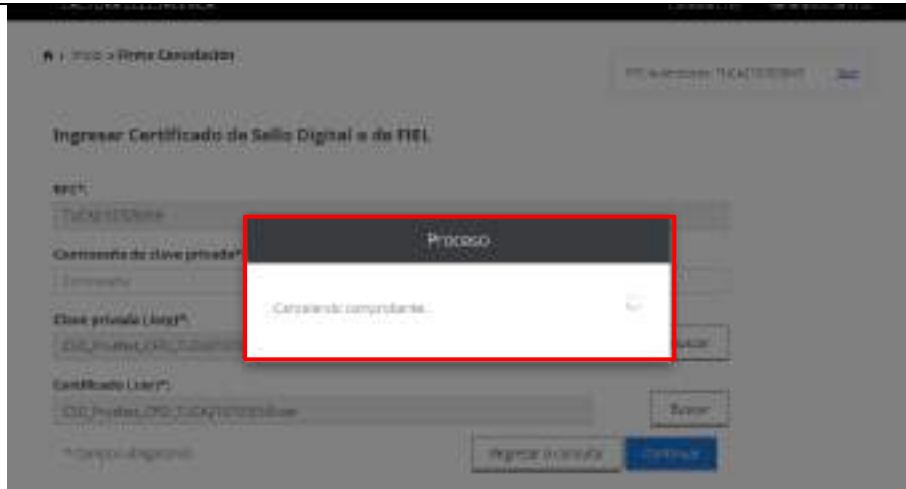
Inicio > Firma Cancelación

RFC Autenticado: TUCA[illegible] Salir

Ingresar Certificado de Sello Digital o de FIEL

RFC*:

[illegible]

Contraseña de clave privada*:

Contraseña

Clave privada (.key)*:

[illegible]

Buscar

Certificado (.cer)*:

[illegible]

Buscar

* Campos obligatorios

Regresar a consulta

Continuar

Proceso

Cancelando comprobante...